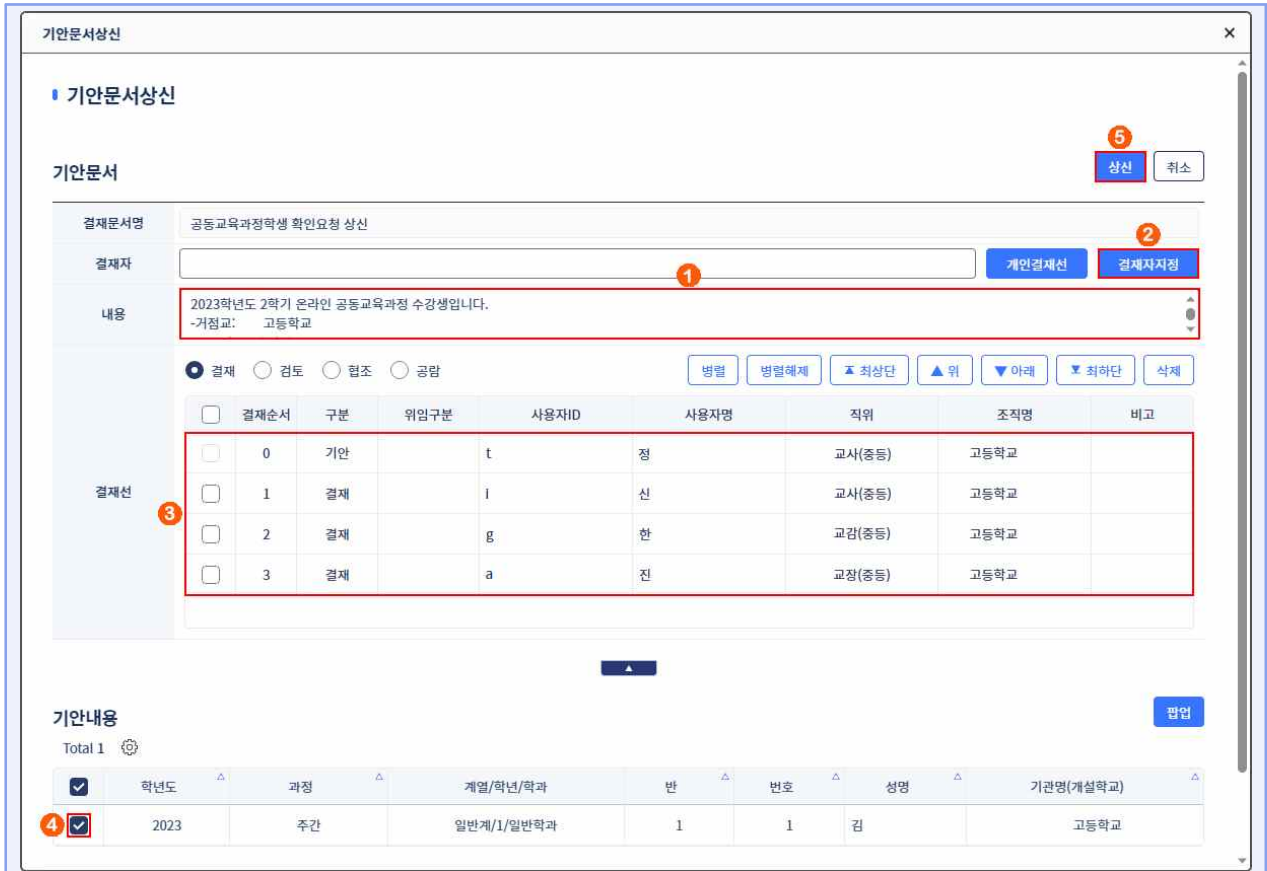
기안문서상신

×

기안문서상신

기안문서

5

상신 취소

결재문서명 공동교육과정학생 확인요청 상신

2

결재자 개인결재선 결재자지정

1

내용 2023학년도 2학기 온라인 공동교육과정 수강생입니다.
-거점교: 고등학교

결재 검토 협조 공람

병렬 병렬해제 최상단 위 아래 최하단 삭제

결재선

3

| | 결재순서 | 구분 | 위임구분 | 사용자ID | 사용자명 | 직위 | 조직명 | 비고 |
|---|---|---|---|---|---|---|---|---|
| | 0 | 기안 | | t | 정 | 교사(중등) | 고등학교 | |
| | 1 | 결재 | | i | 신 | 교사(중등) | 고등학교 | |
| | 2 | 결재 | | g | 한 | 교감(중등) | 고등학교 | |
| | 3 | 결재 | | a | 진 | 교장(중등) | 고등학교 | |

기안내용

팝업

Total 1

| | 학년도 | 과정 | 계열/학년/학과 | 반 | 번호 | 성명 | 기관명(개설학교) |
|---|---|---|---|---|---|---|---|
| 4 | 2023 | 주간 | 일반계/1/일반학과 | 1 | 1 | 김 | 고등학교 |